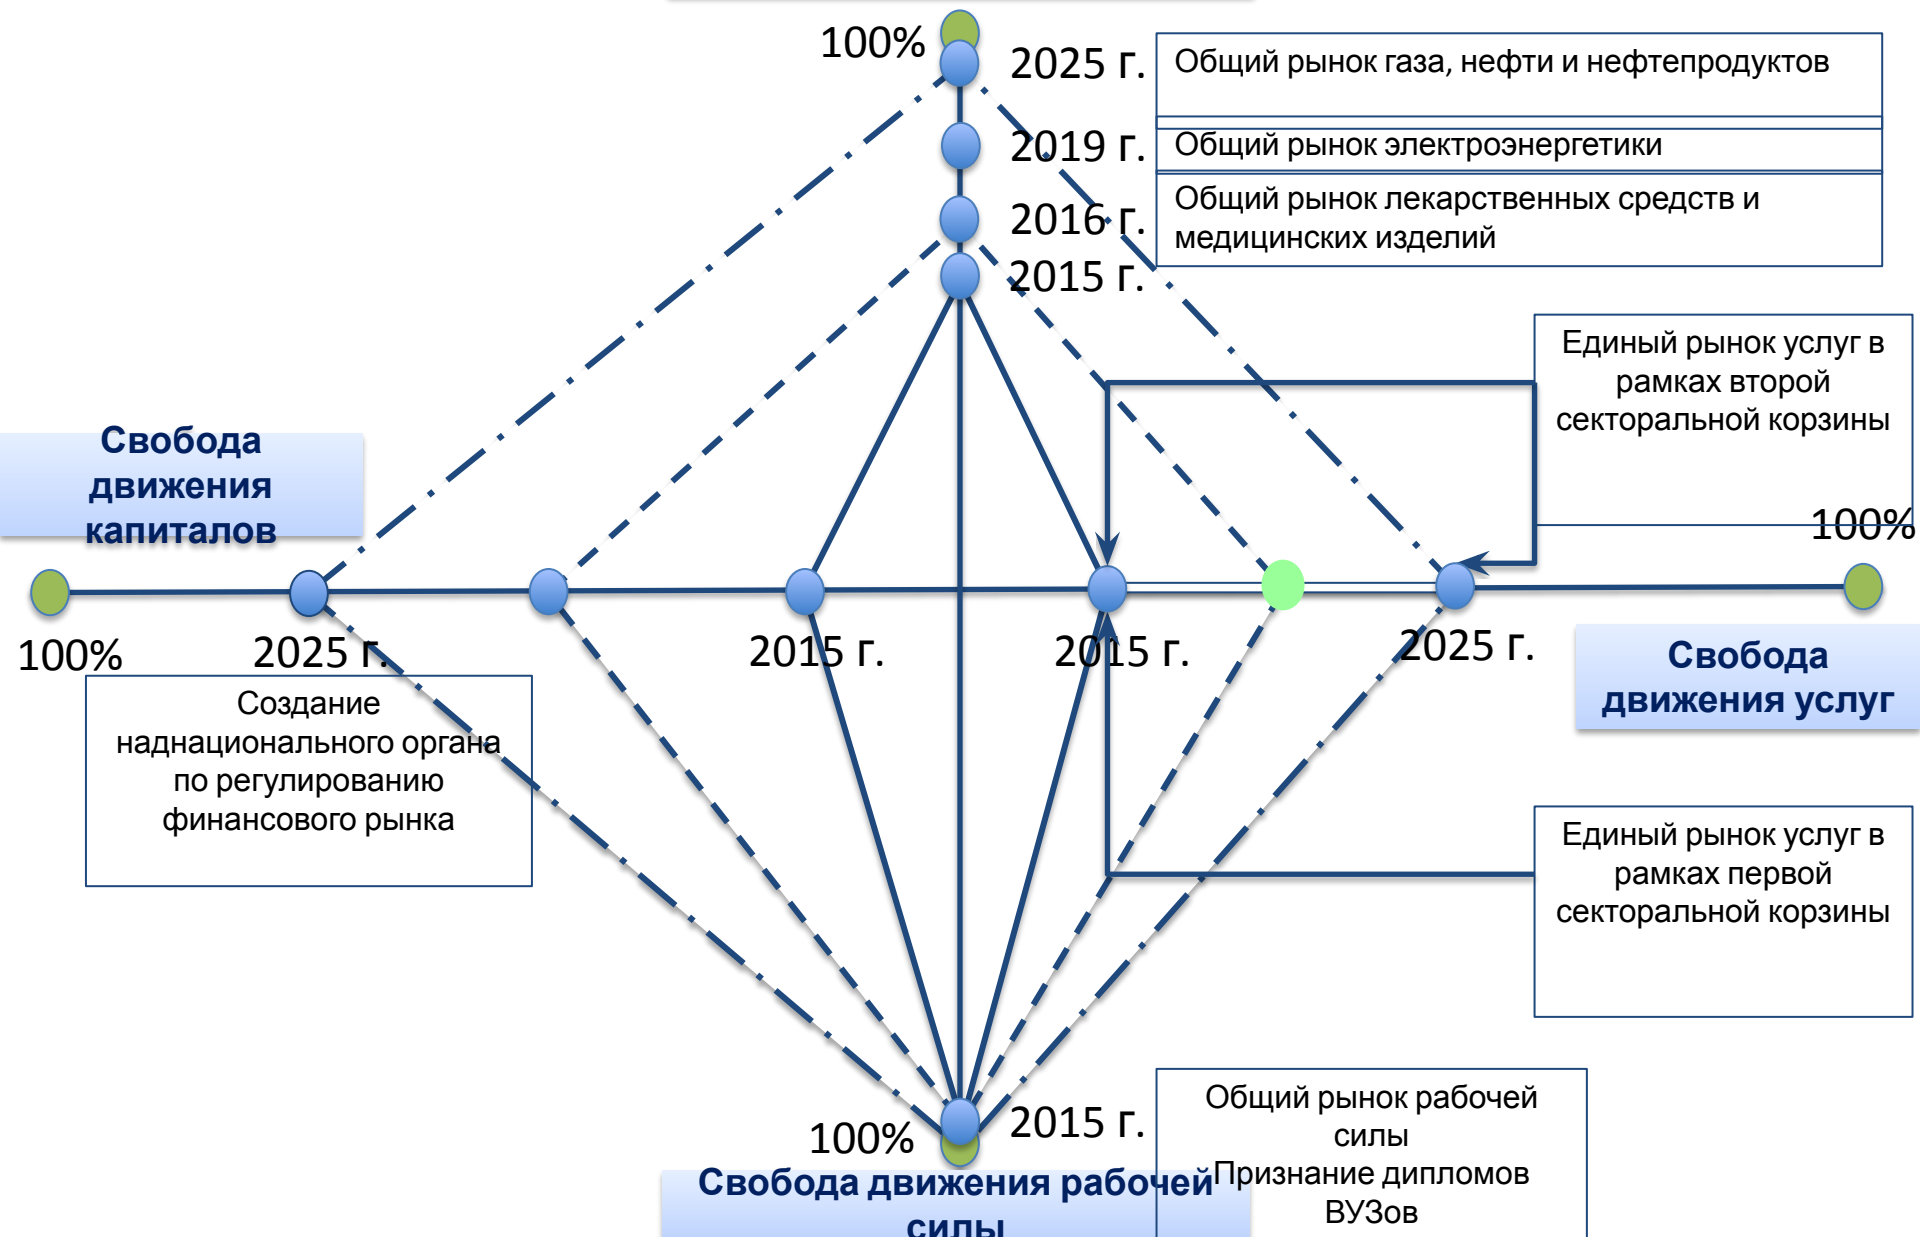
100%
2025 г.
Общий рынок газа, нефти и нефтепродуктов
2019 г.
Общий рынок электроэнергетики
2016 г.
Общий рынок лекарственных средств и медицинских изделий
2015 г.
Единый рынок услуг в рамках второй секторальной корзины
Свобода движения капиталов
100%
100%
2025 г.
2015 г.
2015 г.
2025 г.
Свобода движения услуг
Создание наднационального органа по регулированию финансового рынка
Единый рынок услуг в рамках первой секторальной корзины
100%
2015 г.
Общий рынок рабочей силы
Признание дипломов ВУЗов
Свобода движения рабочей силы